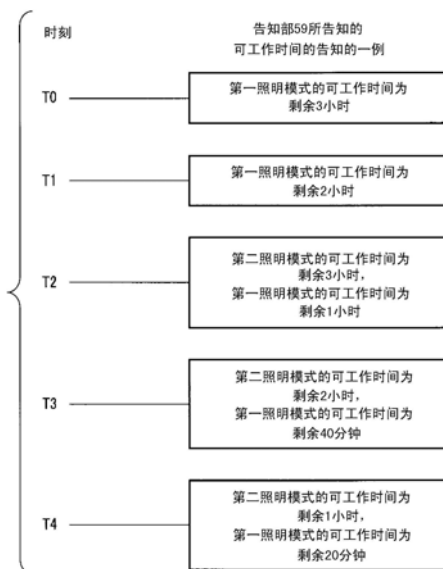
时刻

告知部59所告知的可工作时间的告知的一例

T0

第一照明模式的可工作时间为剩余3小时

T1

第一照明模式的可工作时间为剩余2小时

T2

第二照明模式的可工作时间为剩余3小时，第一照明模式的可工作时间为剩余1小时

T3

第二照明模式的可工作时间为剩余2小时，第一照明模式的可工作时间为剩余40分钟

T4

第二照明模式的可工作时间为剩余1小时，第一照明模式的可工作时间为剩余20分钟